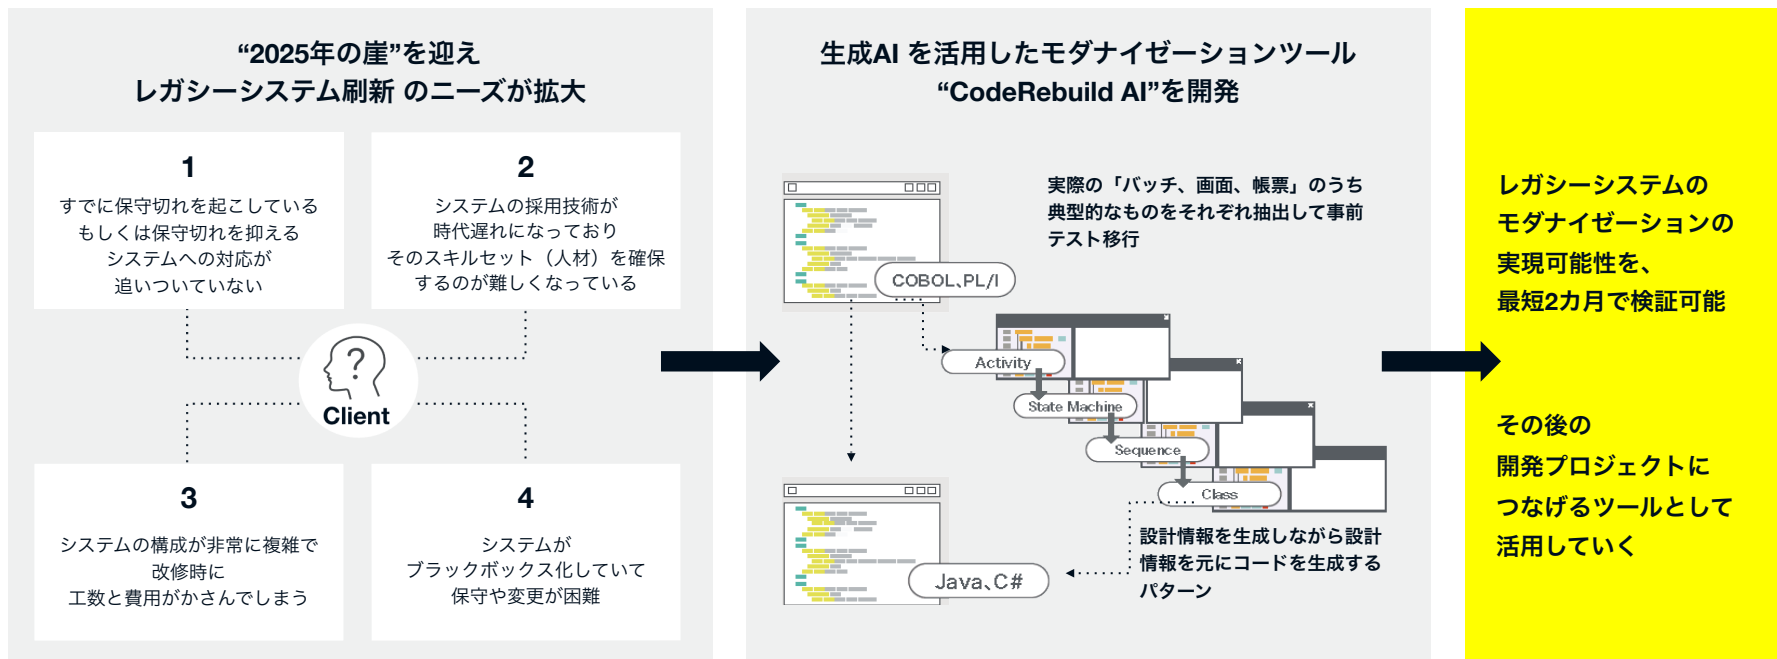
“2025年の崖”を迎え
レガシーシステム刷新 のニーズが拡大

1
すでに保守切れを起こしている
もしくは保守切れを抑える
システムへの対応が
追いついていない

2
システムの採用技術が
時代遅れになっており
そのスキルセット（人材）を確保
するのが難しくなっている

Client

3
システムの構成が非常に複雑で
改修時に
工数と費用がかさんでしまう

4
システムが
ブラックボックス化していて
保守や変更が困難

生成AI を活用したモダナイゼーションツール
“CodeRebuild AI”を開発

実際の「バッチ、画面、帳票」のうち
典型的なものをそれぞれ抽出して事前
テスト移行

COBOL、PL/I

Activity

State Machine

Sequence

Class

設計情報を生成しながら設計
情報を元にコードを生成する
パターン

Java、C#

レガシーシステムの
モダナイゼーションの
実現可能性を、
最短2カ月で検証可能

その後の
開発プロジェクトに
つなげるツールとして
活用していく